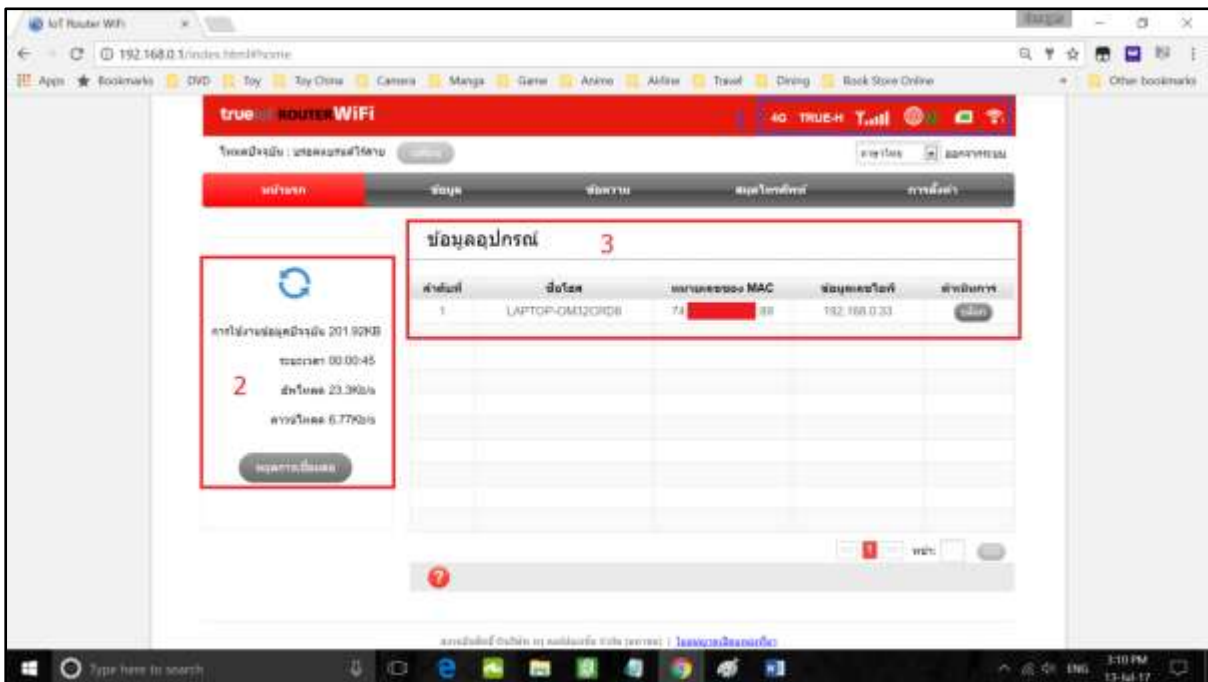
IoT Router WiFi

192.168.0.1/index.html#home

Apps Bookmarks DVD Toy Toy China Camera Manga Game Anime Airline Travel Dining Book Store Online Other bookmarks

true ROUTER WiFi

1 4G TRUE-H

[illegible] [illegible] ภาษาไทย ออกจากระบบ

หน้าแรก ข้อมูล ข้อความ สมุดโทรศัพท์ การตั้งค่า

ข้อมูลอุปกรณ์ 3

| ลำดับที่ | ชื่อโฮส | หมายเลขของ MAC | ข้อมูลเลขไอพี | ดำเนินการ |
|---|---|---|---|---|
| 1 | LAPTOP-OM32CRDB | 74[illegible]88 | 192.168.0.33 | บล็อก |

การใช้งานข้อมูลปัจจุบัน 201.92KB

ระยะเวลา 00:00:45

2 อัพโหลด 23.3Kb/s

ดาวน์โหลด 6.77Kb/s

หยุดการเชื่อมต่อ

หน้า:

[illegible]

Type here to search

3:10 PM 13-Jul-17 ENG